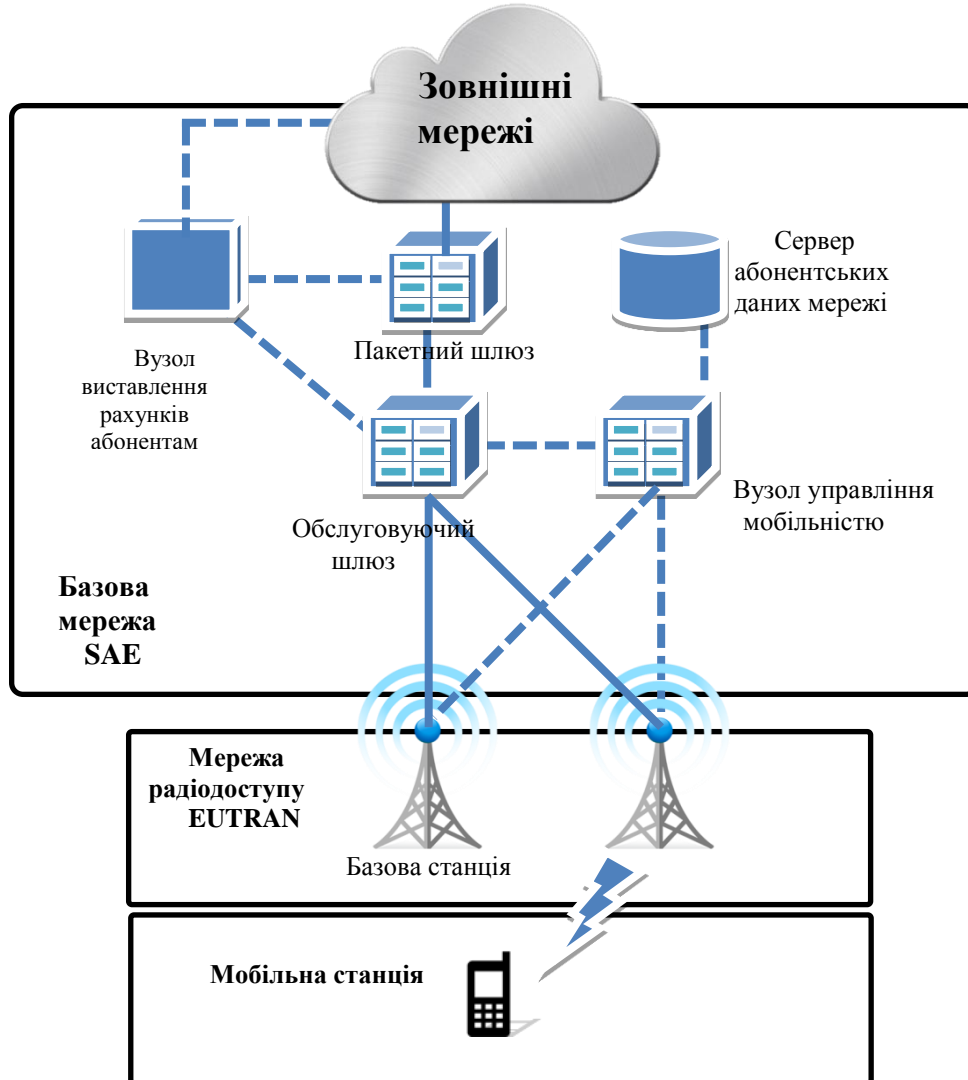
Зовнішні мережі

Сервер абонентських даних мережі

Пакетний шлюз

Вузол виставлення рахунків абонентам

Обслуговуючий шлюз

Вузол управління мобільністю

Базова мережа SAE

Мережа радіодоступу EUTRAN

Базова станція

Мобільна станція